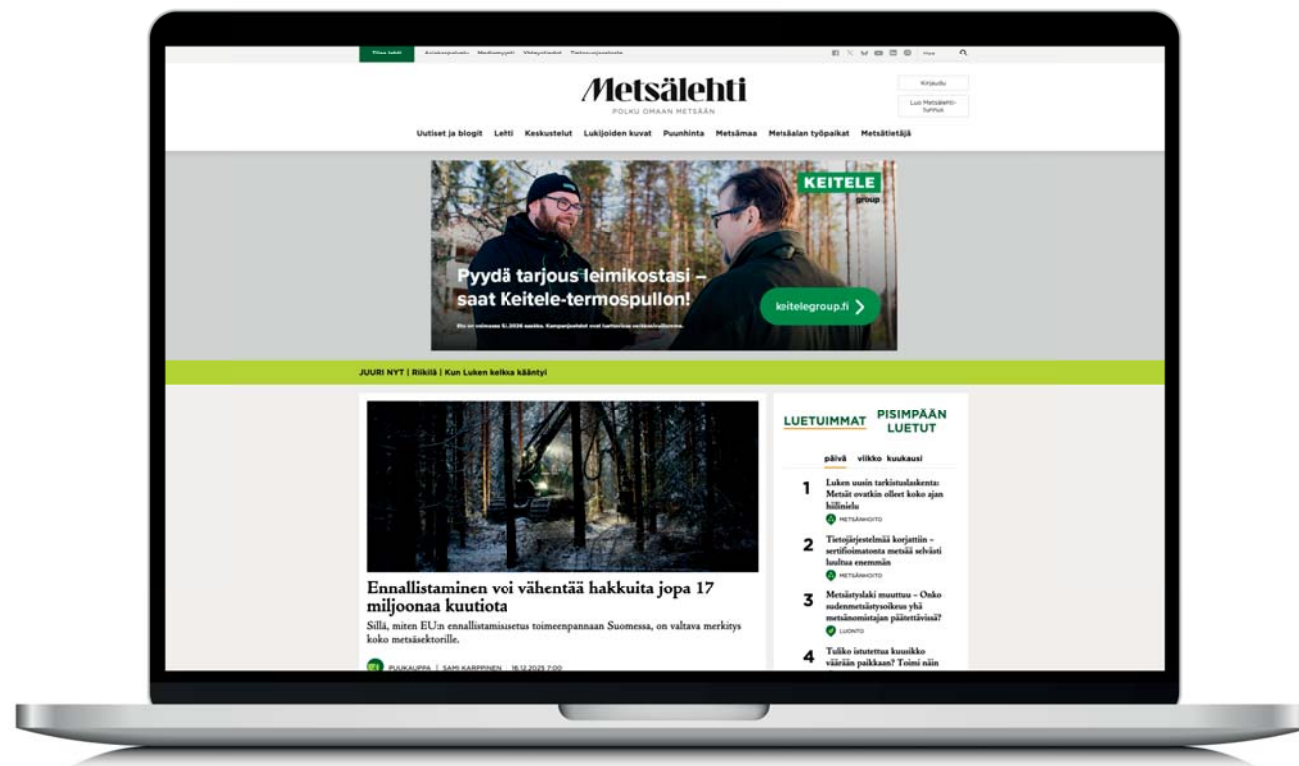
Tilaa lehti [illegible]

Metsälehti
POLKU OMAAN METSÄÄN

Kirjaudu
Luo Metsälehti-tunnus

Uutiset ja blogit Lehti Keskustelut Lukijoiden kuvat Puunhinta Metsämaa Metsäalan työpaikat Metsätietäjä

KEITELE group

Pyydä tarjous leimikostasi – saat Keitele-termospullon!

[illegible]

keitelegroup.fi

JUURI NYT | Riikilä | Kun Luken keikka kääntyi

Ennallistaminen voi vähentää hakkuita jopa 17 miljoonaa kuutiota

Sillä, miten EU:n ennallistamisasetus toimeenpannaan Suomessa, on valtava merkitys koko metsäsektorille.

PUUKAUPPA | SAMI KARPPINEN | 16.12.2025 7:00

LUETUIMMAT PISIMPÄÄN LUETUT

päivä viikko kuukausi

1 Luken uusin tarkistuslaskenta: Metsät ovatkin olleet koko ajan hiilinielu
METSÄNHOITO

2 Tietojärjestelmää korjattiin – sertifioimatonta metsää selvästi luultua enemmän
METSÄNHOITO

3 Metsästyslaki muuttuu – Onko sudenmetsästysoikeus yhä metsänomistajan päätettävissä?
LUONTO

4 Tuliko istutettua kuusikko väärään paikkaan? Toimi näin